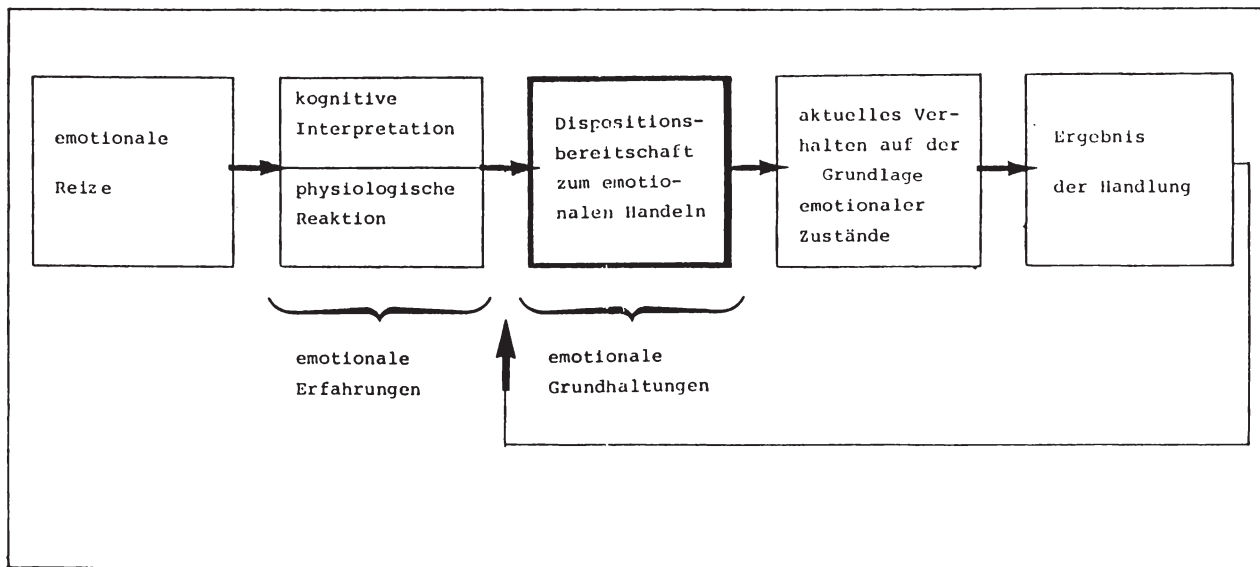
emotionale Reize

kognitive Interpretation

physiologische Reaktion

Dispositionsbereitschaft zum emotionalen Handeln

aktuelles Verhalten auf der Grundlage emotionaler Zustände

Ergebnis der Handlung

emotionale Erfahrungen

emotionale Grundhaltungen